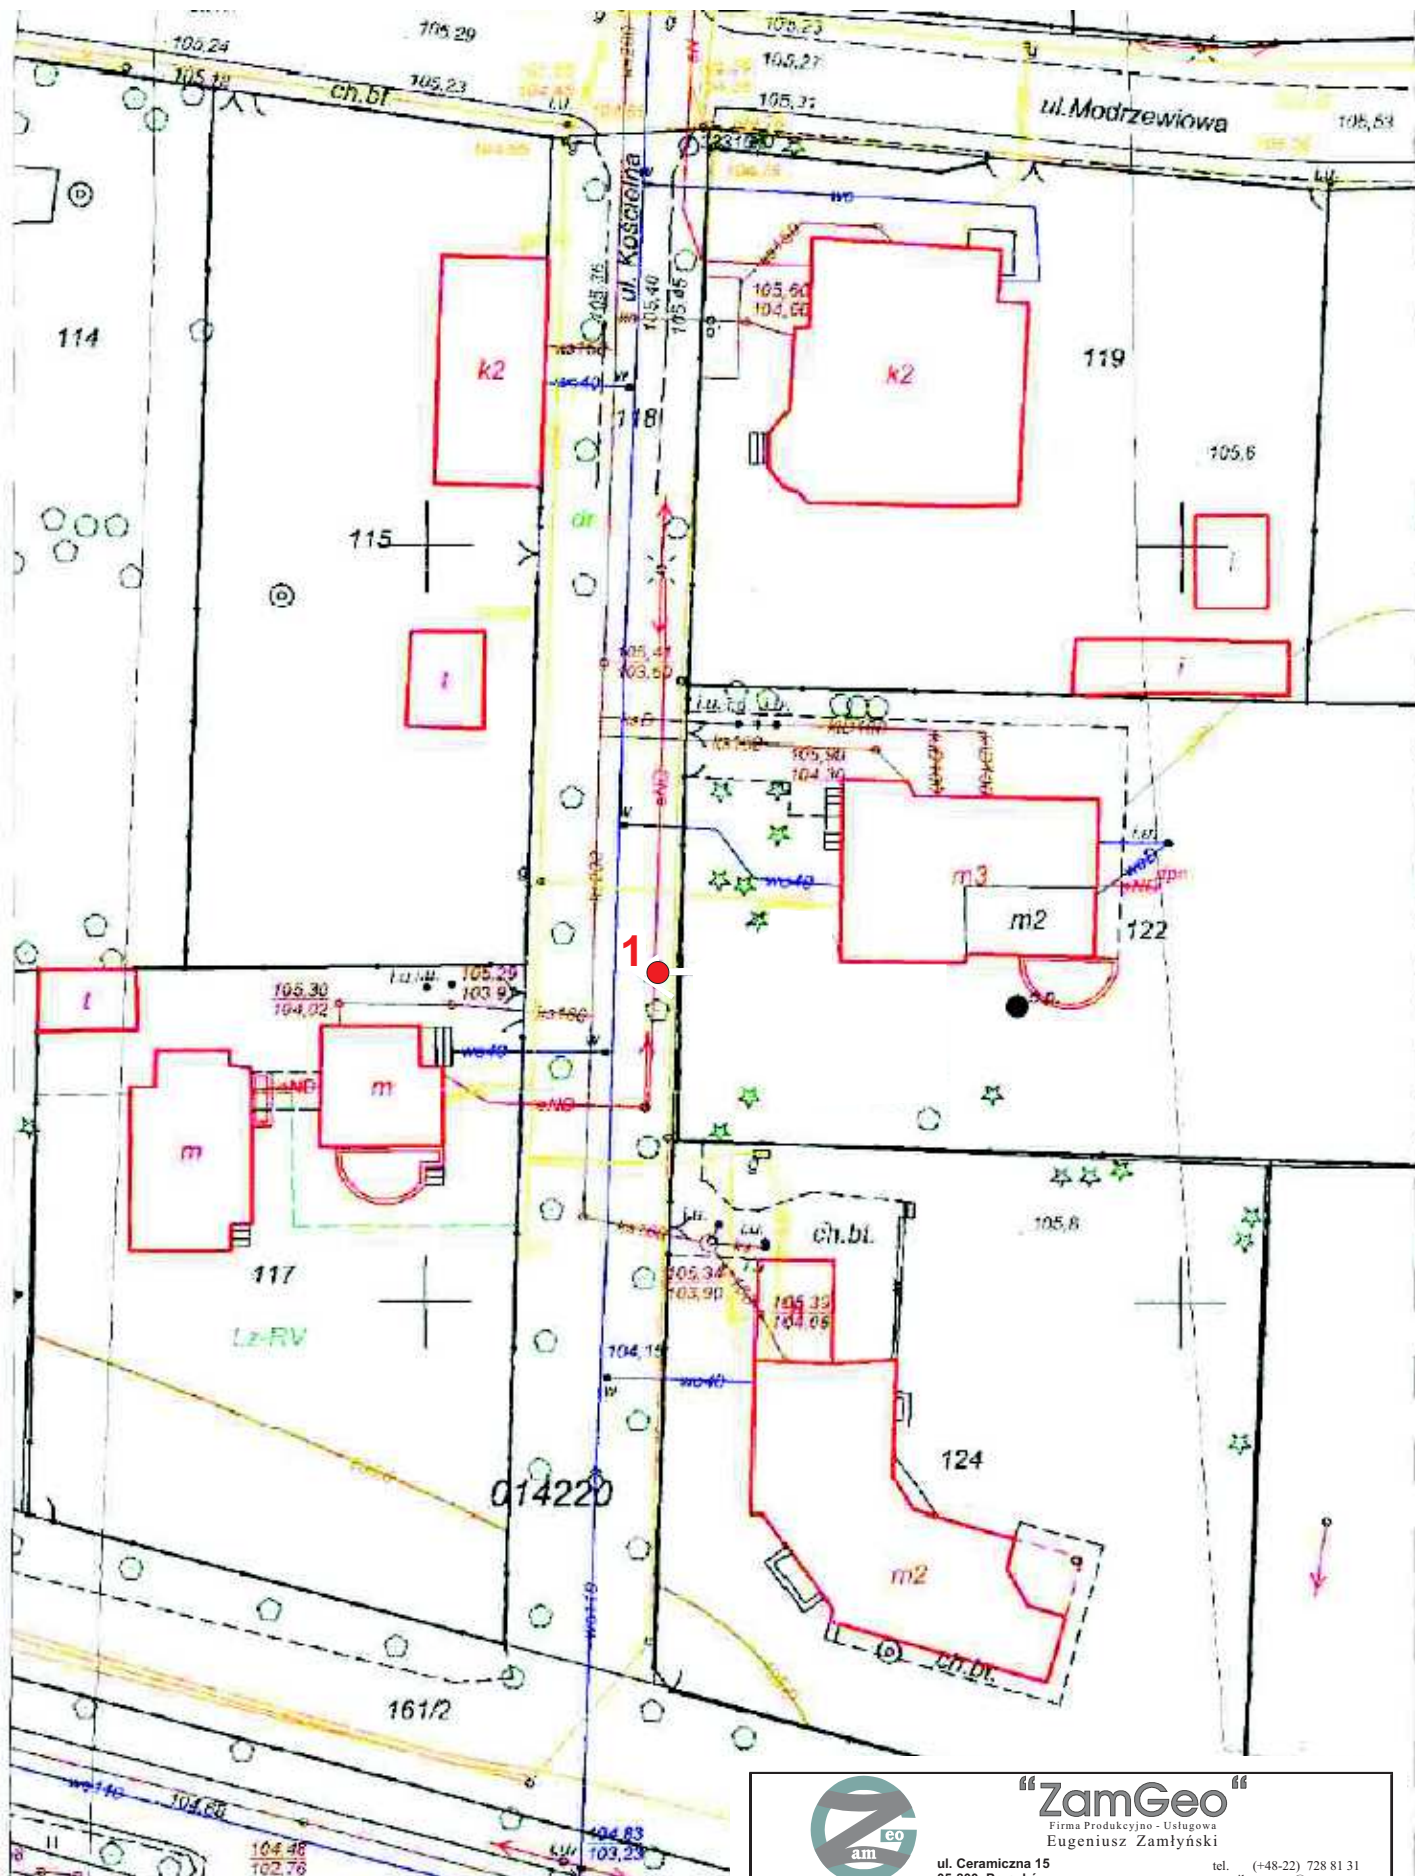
105,29
105,24
105,19
ch.bt
105,23
105,23
105,27
105,31
ul. Modrzewiowa
105,53
ul. Kościelna
105,35
105,40
105,45
105,60
104,00
114
k2
k2
119
118
105,6
115
dr
105,47
103,50
105,90
104,30
m3
m2
122
1
105,30
104,02
105,29
103,9
m
m
117
Lz-RV
105,34
103,90
105,33
104,06
ch.bt.
105,8
104,15
wo40
124
m2
014220
ch.bt.
161/2
104,66
104,46
102,76
104,83
103,23
"ZamGeo"
Firma Produkcyjno - Usługowa
Eugeniusz Zamłyński
ul. Ceramiczna 15
tel. (+48-22) 728 81 31
am
eo